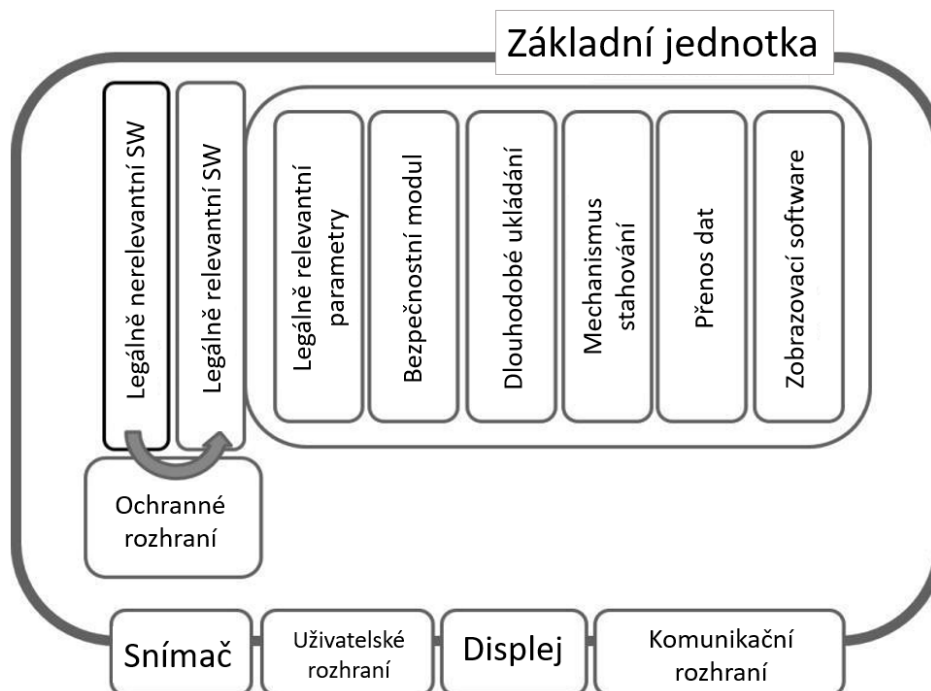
Základní jednotka

Legálně nerelevantní SW

Legálně relevantní SW

Legálně relevantní parametry

Bezpečnostní modul

Dlouhodobé ukládání

Mechanismus stahování

Přenos dat

Zobrazovací software

Ochranné rozhraní

Snímač

Uživatelské rozhraní

Displej

Komunikační rozhraní